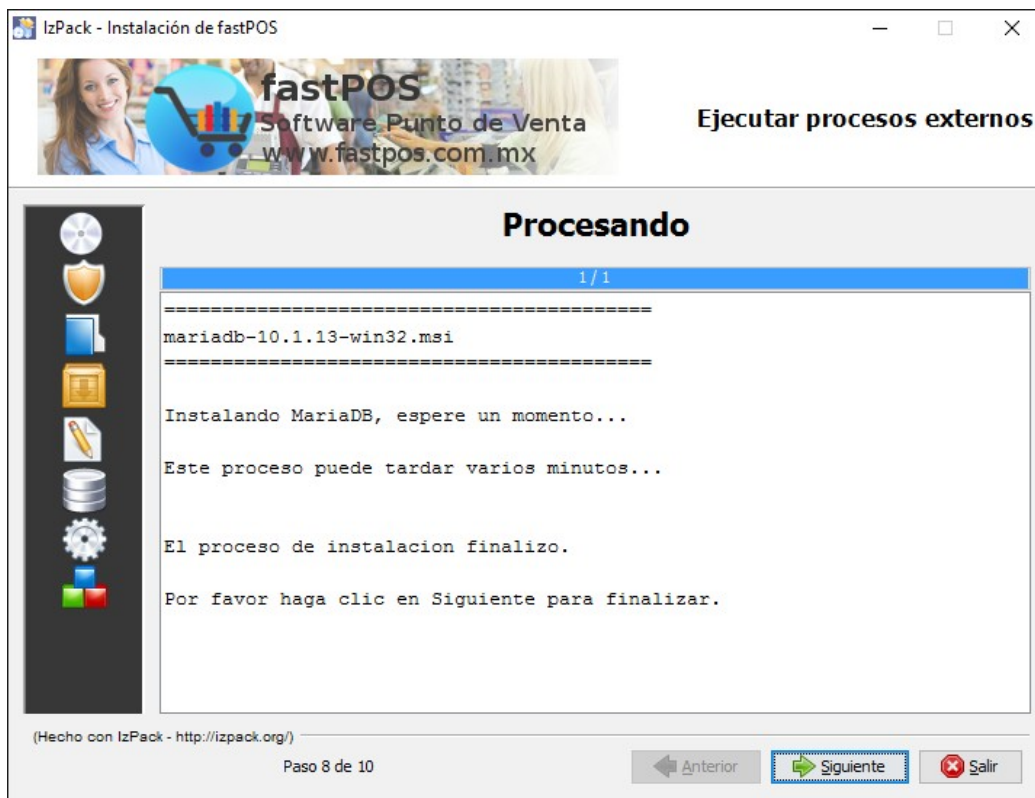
IzPack - Instalación de fastPOS

fastPOS
Software Punto de Venta
www.fastpos.com.mx

Ejecutar procesos externos

Procesando

1 / 1

=========================================
mariadb-10.1.13-win32.msi
=========================================

Instalando MariaDB, espere un momento...

Este proceso puede tardar varios minutos...

El proceso de instalacion finalizo.

Por favor haga clic en Siguiente para finalizar.

(Hecho con IzPack - http://izpack.org/)

Paso 8 de 10

Anterior

Siguiente

Salir